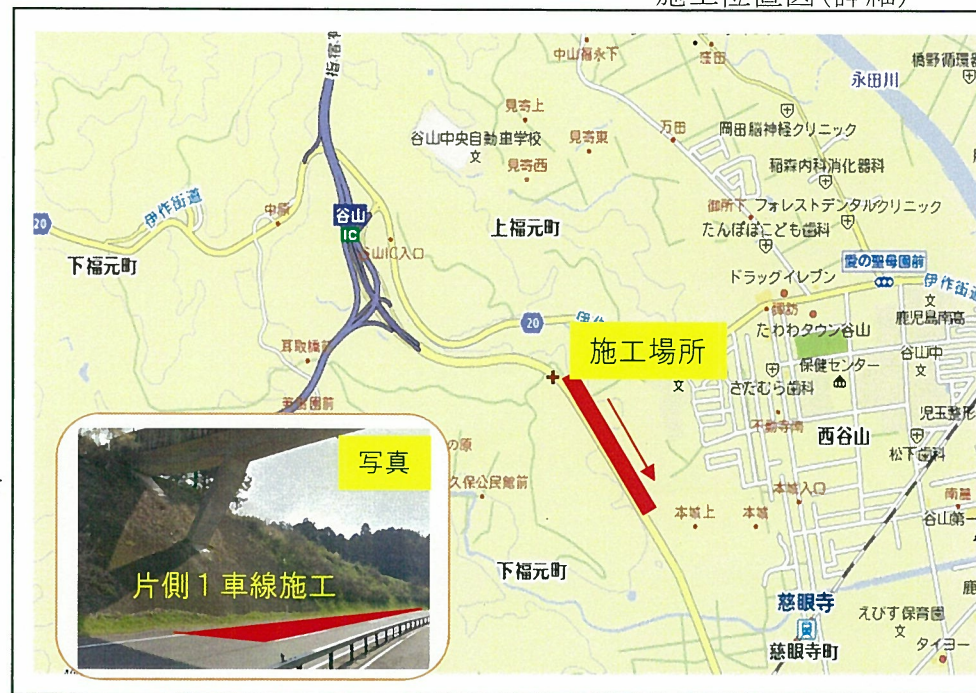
施工位置図(詳細)

中山福永下
橋野循環器
永田川
見寄上
谷山中央自動車学校
見寄東
万田
岡田脳神経クリニック
見寄西
稲森内科消化器科
伊作街道
20
中原
谷山
IC
上福元町
フォレストデンタルクリニック
たんぽぽこども歯科
谷山IC入口
愛の聖母園前
下福元町
ドラッグイレブン
伊作街道
20
施工場所
たわわタウン谷山
鹿児島南高
耳取橋前
保健センター
谷山中
さだむら歯科
写真
西谷山
児玉整形
不動寺前
松下歯科
の原
久保公民館前
本城入口
谷山第一
本城上
本城
片側1車線施工
下福元町
慈眼寺
えびす保育園
慈眼寺町
タイヨー